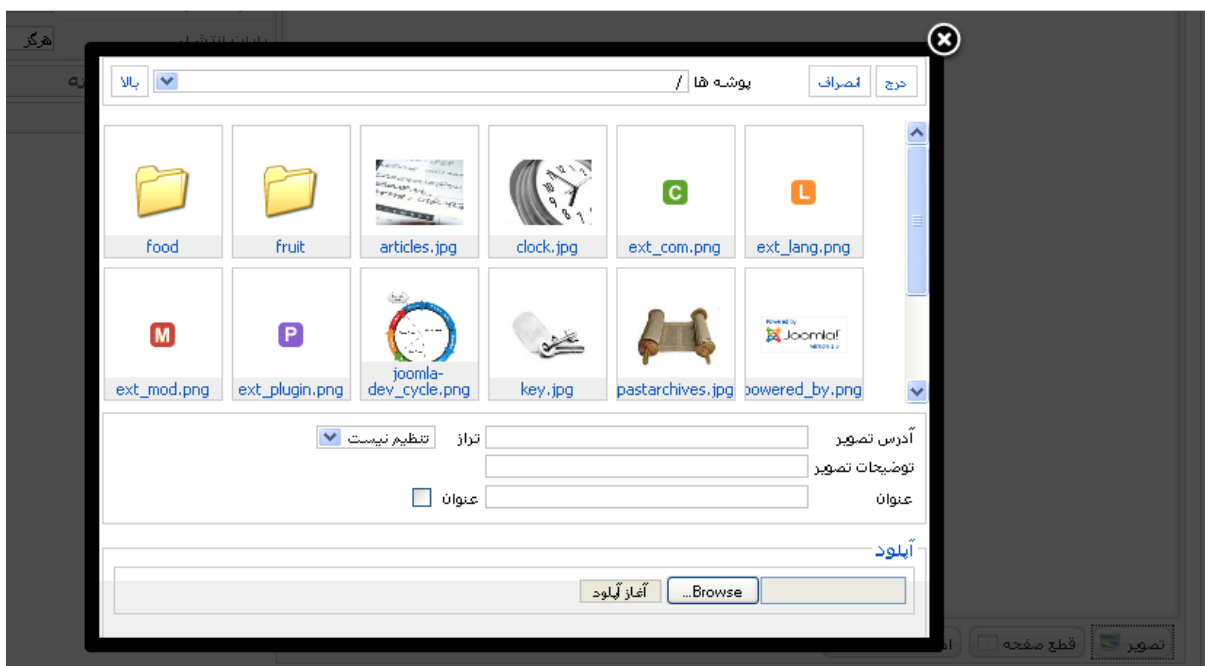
هرگز

درج انصراف

پوشه ها /

بالا

food
fruit
articles.jpg
clock.jpg
ext_com.png
ext_lang.png
ext_mod.png
ext_plugin.png
joomla-dev_cycle.png
key.jpg
pastarchives.jpg
powered_by.png

آدرس تصویر
تراز
تنظیم نیست
توضیحات تصویر
عنوان
عنوان

آپلود

Browse...
آغاز آپلود

تصویر
قطع صفحه